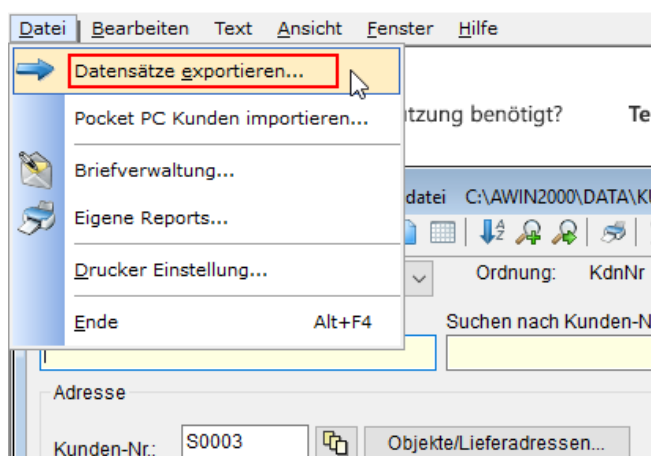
Datei Bearbeiten Text Ansicht Fenster Hilfe

Datensätze exportieren...

Pocket PC Kunden importieren...

Briefverwaltung...

Eigene Reports...

Drucker Einstellung...

Ende Alt+F4

tzung benötigt? Te

datei C:\AWIN2000\DATA\KU

Ordnung: KdnNr

Suchen nach Kunden-N

Adresse

Kunden-Nr.: S0003

Objekte/Lieferadressen...